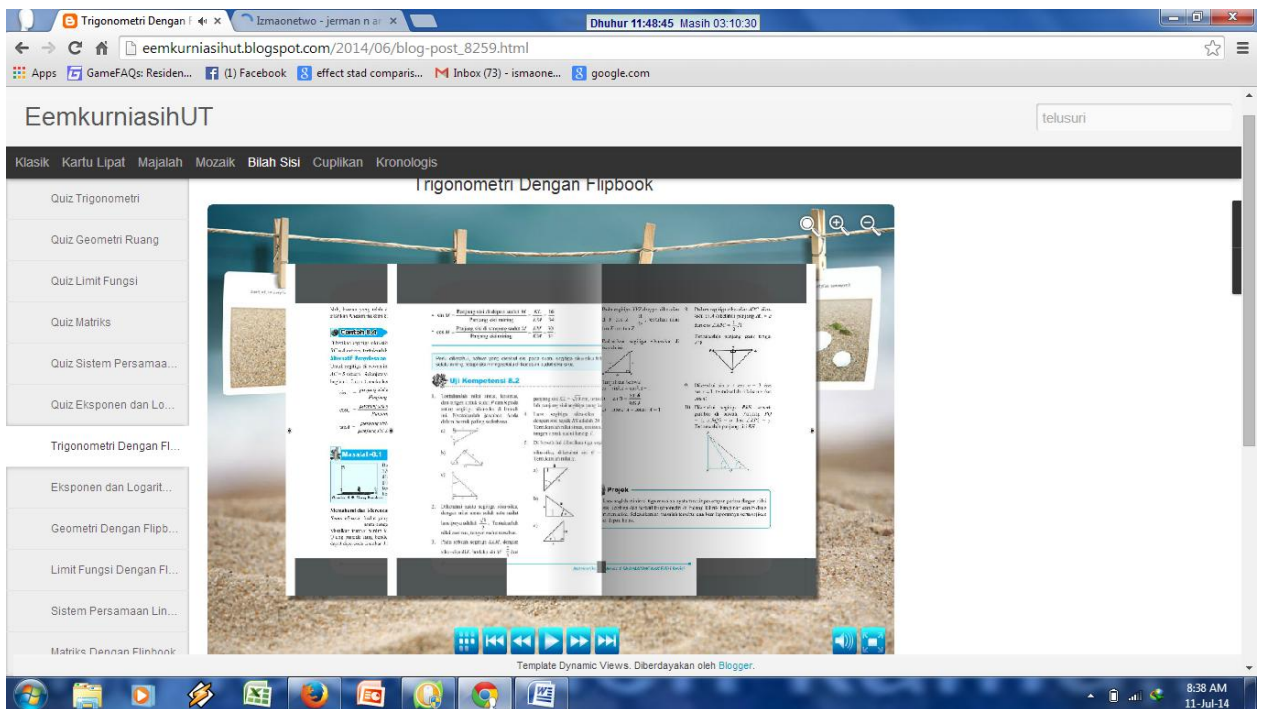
Trigonometri Dengan F
Izmaonetwo - jerman n ar
Dhuhur 11:48:45 Masih 03:10:30
eemkurniasihut.blogspot.com/2014/06/blog-post_8259.html
Apps GameFAQs: Residen... (1) Facebook effect stad comparis... Inbox (73) - ismaone... google.com

EemkurniasihUT
telusuri

Klasik Kartu Lipat Majalah Mozaik Bilah Sisi Cuplikan Kronologis

Quiz Trigonometri
Quiz Geometri Ruang
Quiz Limit Fungsi
Quiz Matriks
Quiz Sistem Persamaa...
Quiz Eksponen dan Lo...
Trigonometri Dengan Fl...
Eksponen dan Logarit...
Geometri Dengan Flipb...
Limit Fungsi Dengan Fl...
Sistem Persamaan Lin...
Matriks Dengan Flipbook

Trigonometri Dengan Flipbook

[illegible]
Contoh 8.1
Uji Kompetensi 8.2
Masalah 8.1
Projek
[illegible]

Template Dynamic Views. Diberdayakan oleh Blogger.

8:38 AM
11-Jul-14